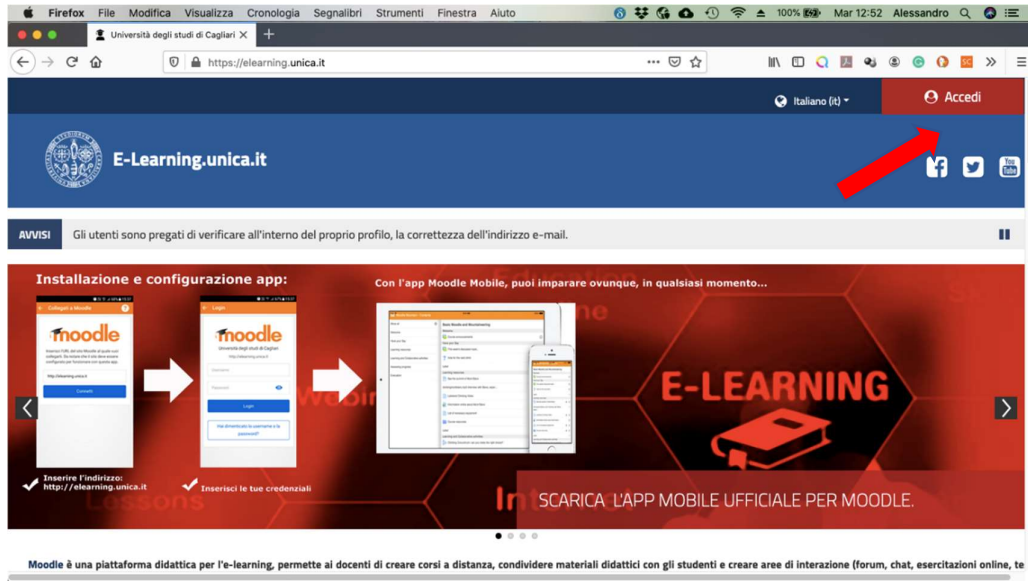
Firefox File Modifica Visualizza Cronologia Segnalibri Strumenti Finestra Aiuto

100% Mar 12:52 Alessandro

Università degli studi di Cagliari

https://elearning.unica.it

Italiano (it) Accedi

E-Learning.unica.it

AVVISI Gli utenti sono pregati di verificare all'interno del proprio profilo, la correttezza dell'indirizzo e-mail.

Installazione e configurazione app:

Con l'app Moodle Mobile, puoi imparare ovunque, in qualsiasi momento...

Collegati a Moodle

moodle

Connetti

Login

moodle

Università degli studi di Cagliari

http://elearning.unica.it

Login

Hai dimenticato lo username o la password?

E-LEARNING

Inserire l'indirizzo: http://elearning.unica.it

Inserisci le tue credenziali

SCARICA L'APP MOBILE UFFICIALE PER MOODLE.

Moodle è una piattaforma didattica per l'e-learning, permette ai docenti di creare corsi a distanza, condividere materiali didattici con gli studenti e creare aree di interazione (forum, chat, esercitazioni online, te